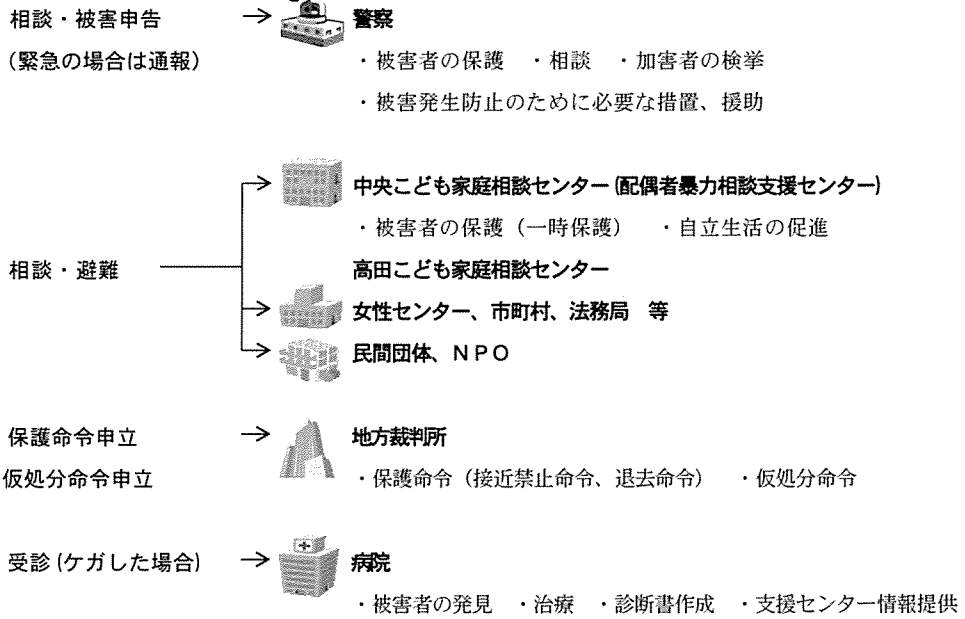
相談・被害申告
(緊急の場合は通報)

警察
・被害者の保護 ・相談 ・加害者の検挙
・被害発生防止のために必要な措置、援助

相談・避難

中央こども家庭相談センター(配偶者暴力相談支援センター)
・被害者の保護(一時保護) ・自立生活の促進
高田こども家庭相談センター

女性センター、市町村、法務局 等

民間団体、NPO

保護命令申立
仮処分命令申立

地方裁判所
・保護命令(接近禁止命令、退去命令) ・仮処分命令

受診(ケガした場合)

病院
・被害者の発見 ・治療 ・診断書作成 ・支援センター情報提供